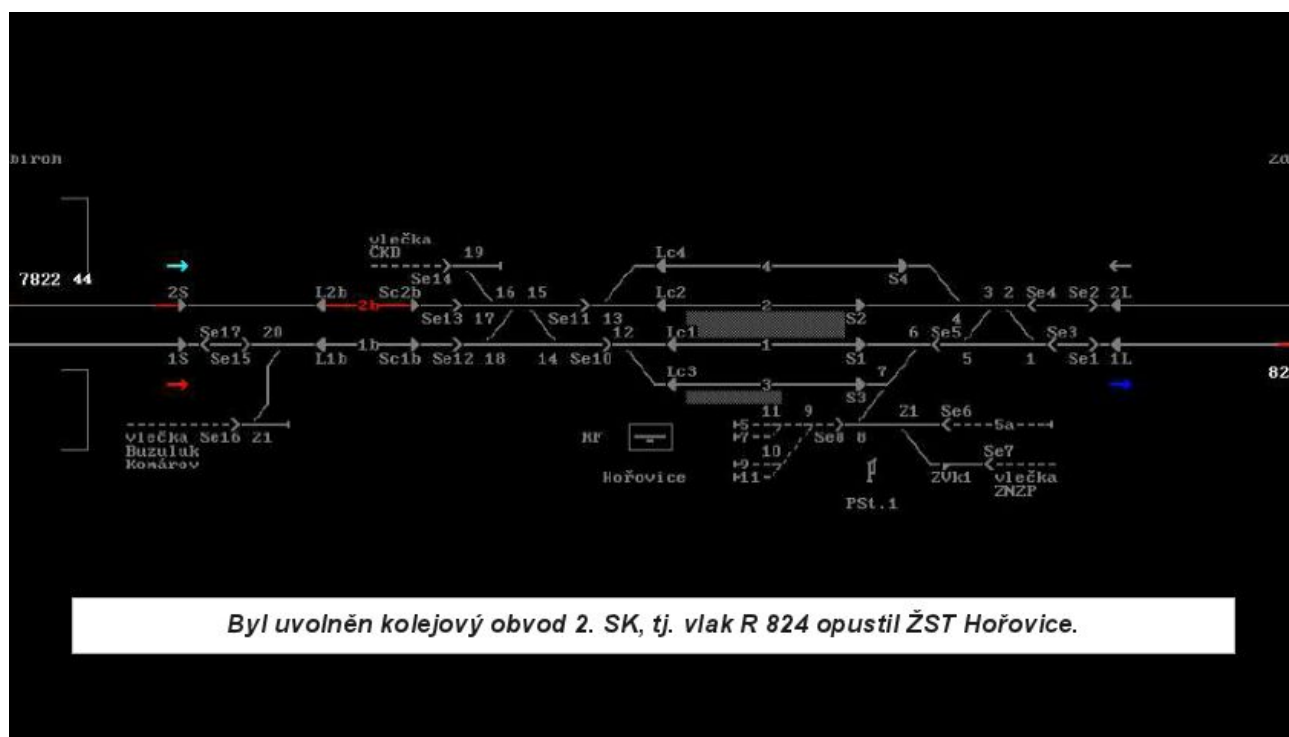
biron

Zd

7822 44

vlečka ČKD

19

Se14

2S

L2b

2b

Sc2b

16

15

Lc4

4

S4

3

2

Se4

Se2

2L

Se13

17

Se11

13

Lc2

2

S2

4

Se17

20

12

Lc1

1

S1

6

Se5

Se3

1S

Se15

L1b

1b

Sc1b

Se12

18

14

Se10

5

1

Se1

1L

82

Lc3

3

7

S3

11

9

Z1

Se6

5a

vlečka Se16 Z1

Buzuluk

Komárov

RF

5

7

Se8

8

10

Se7

9

11

Hořovice

ZVk1

vlečka ZNZP

PSt.1

Byl uvolněn kolejový obvod 2. SK, tj. vlak R 824 opustil ŽST Hořovice.